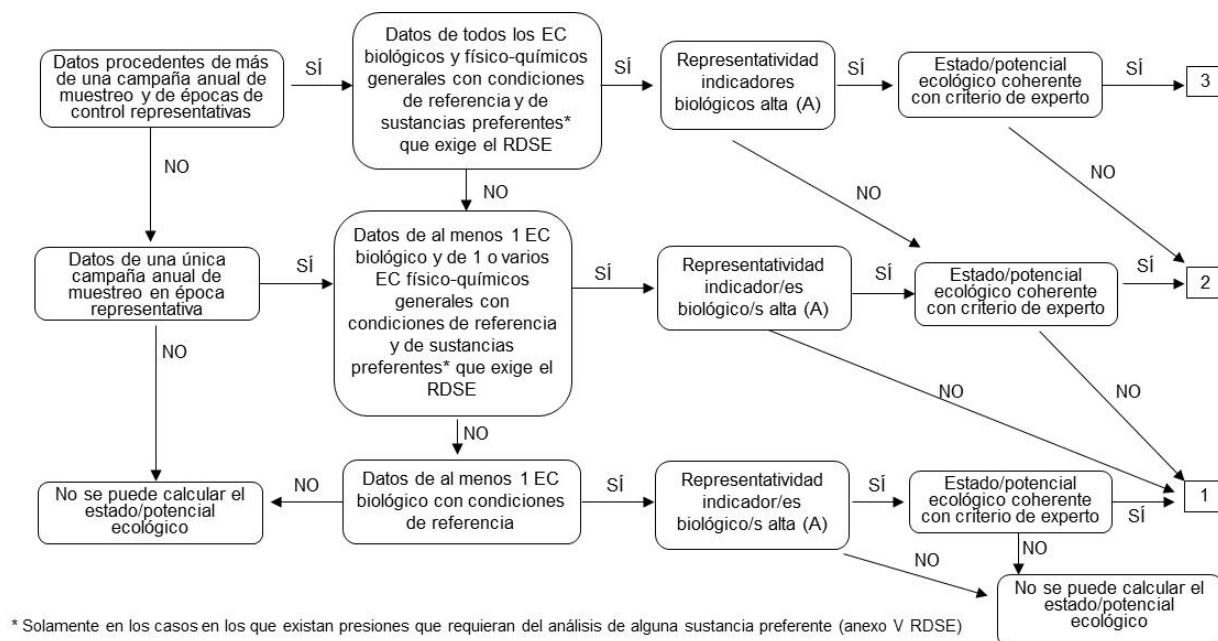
Datos procedentes de más de una campaña anual de muestreo y de épocas de control representativas

SÍ

Datos de todos los EC biológicos y físico-químicos generales con condiciones de referencia y de sustancias preferentes* que exige el RDSE

SÍ

Representatividad indicadores biológicos alta (A)

SÍ

Estado/potencial ecológico coherente con criterio de experto

SÍ

3

NO

NO

NO

NO

Datos de una única campaña anual de muestreo en época representativa

SÍ

Datos de al menos 1 EC biológico y de 1 o varios EC físico-químicos generales con condiciones de referencia y de sustancias preferentes* que exige el RDSE

SÍ

Representatividad indicador/es biológico/s alta (A)

SÍ

Estado/potencial ecológico coherente con criterio de experto

SÍ

2

NO

NO

NO

NO

No se puede calcular el estado/potencial ecológico

NO

Datos de al menos 1 EC biológico con condiciones de referencia

SÍ

Representatividad indicador/es biológico/s alta (A)

SÍ

Estado/potencial ecológico coherente con criterio de experto

SÍ

1

NO

NO

No se puede calcular el estado/potencial ecológico

* Solamente en los casos en los que existan presiones que requieran del análisis de alguna sustancia preferente (anexo V RDSE)